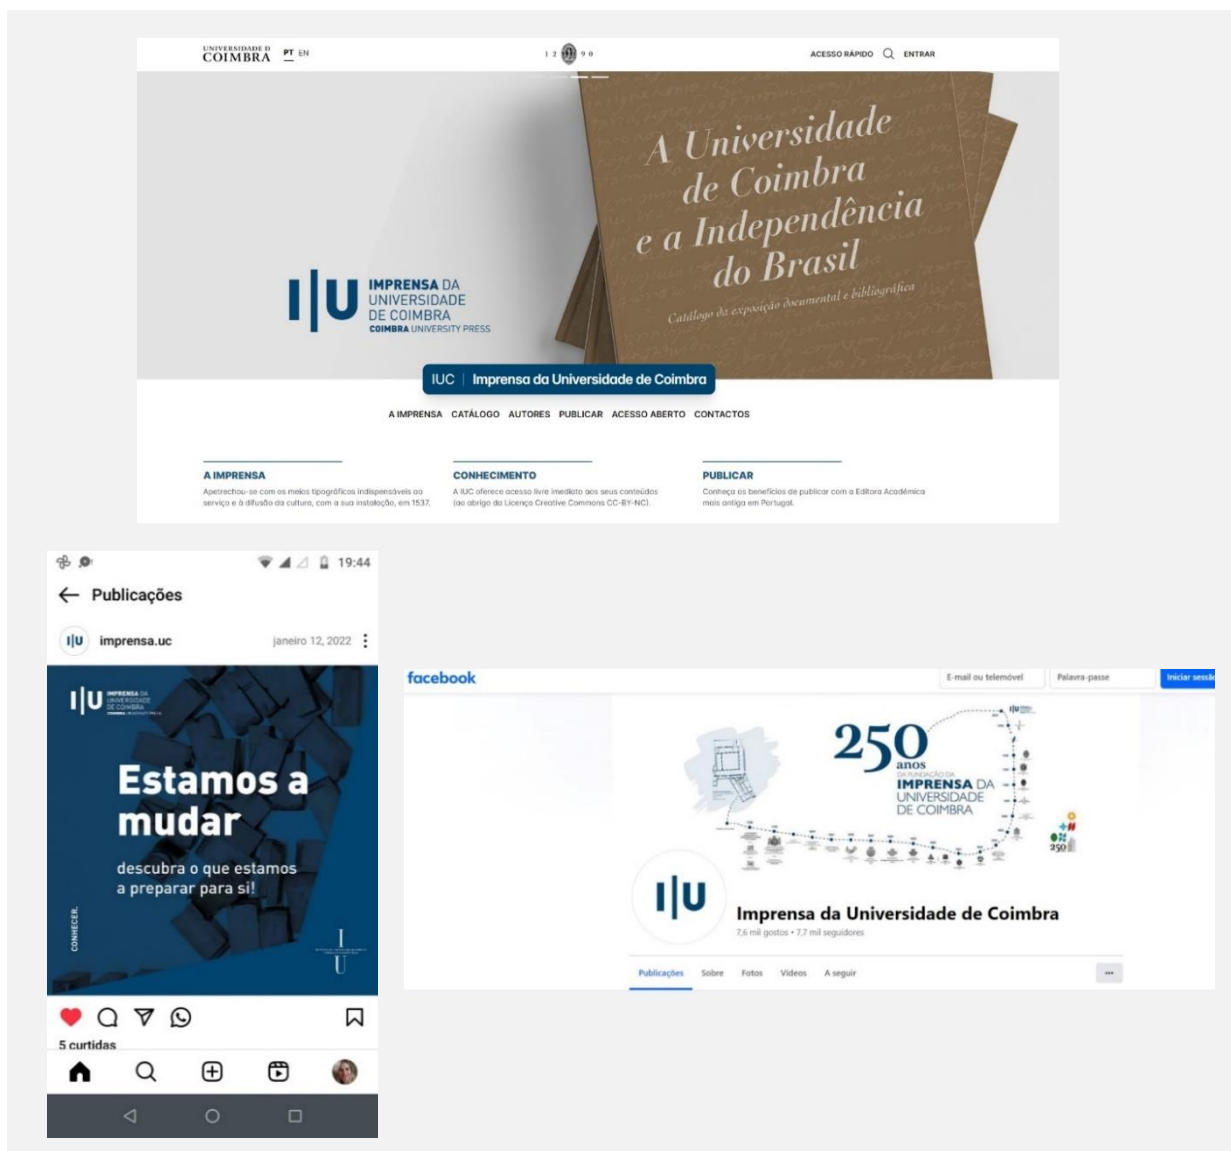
UNIVERSIDADE D COIMBRA PT EN

1 2 9 0

ACESSO RÁPIDO ENTRAR

A Universidade de Coimbra e a Independência do Brasil

Catálogo da exposição documental e bibliográfica

IUC IMPRENSA DA UNIVERSIDADE DE COIMBRA COIMBRA UNIVERSITY PRESS

IUC | Imprensa da Universidade de Coimbra

A IMPRENSA CATÁLOGO AUTORES PUBLICAR ACESSO ABERTO CONTACTOS

A IMPRENSA
Apetrechou-se com os meios tipográficos indispensáveis ao serviço e à difusão da cultura, com a sua instalação, em 1537.

CONHECIMENTO
A IUC oferece acesso livre imediato aos seus conteúdos (ao abrigo da Licença Creative Commons CC-BY-NC).

PUBLICAR
Conheça os benefícios de publicar com a Editora Académica mais antiga em Portugal.

19:44

← Publicações

imprensa.uc janeiro 12, 2022

IUC IMPRENSA DA UNIVERSIDADE DE COIMBRA

Estamos a mudar

descubra o que estamos a preparar para si!

CONHECER.

5 curtidas

facebook

E-mail ou telemóvel Palavra-passe Iniciar sessão

250 anos DA FUNDAÇÃO DA IMPRENSA DA UNIVERSIDADE DE COIMBRA

250

Imprensa da Universidade de Coimbra
7,6 mil gostos • 7,7 mil seguidores

Publicações Sobre Fotos Vídeos A seguir ...